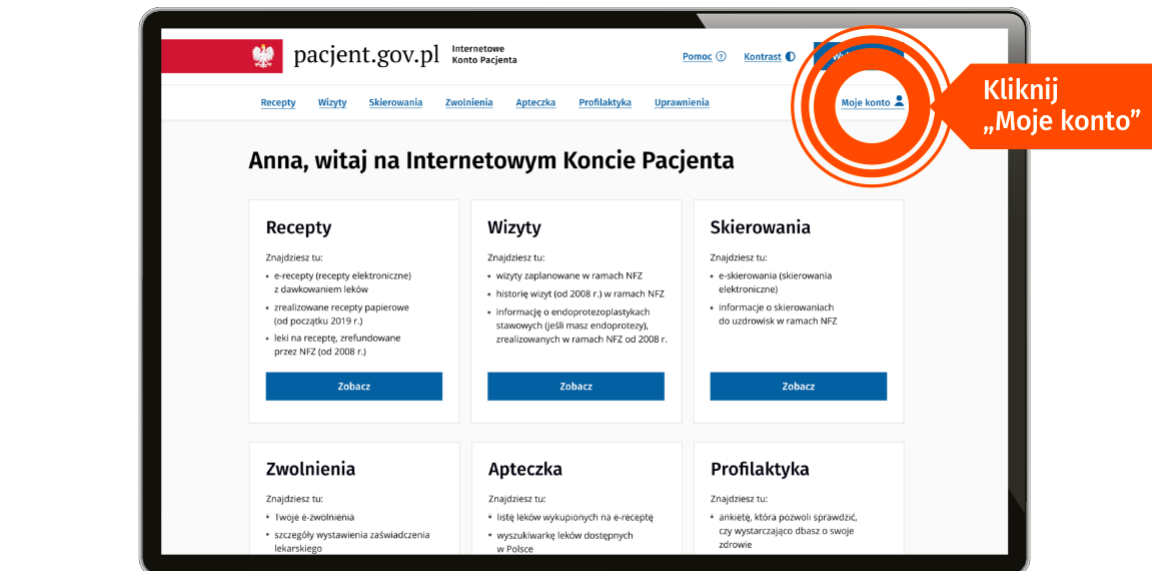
pacjent.gov.pl Internetowe Konto Pacjenta

Pomoc ? Kontrast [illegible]

Recepty Wizyty Skierowania Zwolnienia Apteczka Profilaktyka Uprawnienia Moje konto

Kliknij „Moje konto”

Anna, witaj na Internetowym Koncie Pacjenta

Recepty

Znajdziesz tu:
- e-recepty (recepty elektroniczne) z dawkowaniem leków
- zrealizowane recepty papierowe (od początku 2019 r.)
- leki na receptę, zrefundowane przez NFZ (od 2008 r.)

Zobacz

Wizyty

Znajdziesz tu:
- wizyty zaplanowane w ramach NFZ
- historię wizyt (od 2008 r.) w ramach NFZ
- informację o endoprotezoplastykach stawowych (jeśli masz endoprotezy), zrealizowanych w ramach NFZ od 2008 r.

Zobacz

Skierowania

Znajdziesz tu:
- e-skierowania (skierowania elektroniczne)
- informacje o skierowaniach do uzdrowisk w ramach NFZ

Zobacz

Zwolnienia

Znajdziesz tu:
- Twoje e-zwolnienia
- szczegóły wystawienia zaświadczenia lekarskiego

Apteczka

Znajdziesz tu:
- listę leków wykupionych na e-receptę
- wyszukiwarkę leków dostępnych w Polsce

Profilaktyka

Znajdziesz tu:
- ankietę, która pozwoli sprawdzić, czy wystarczająco dbasz o swoje zdrowie